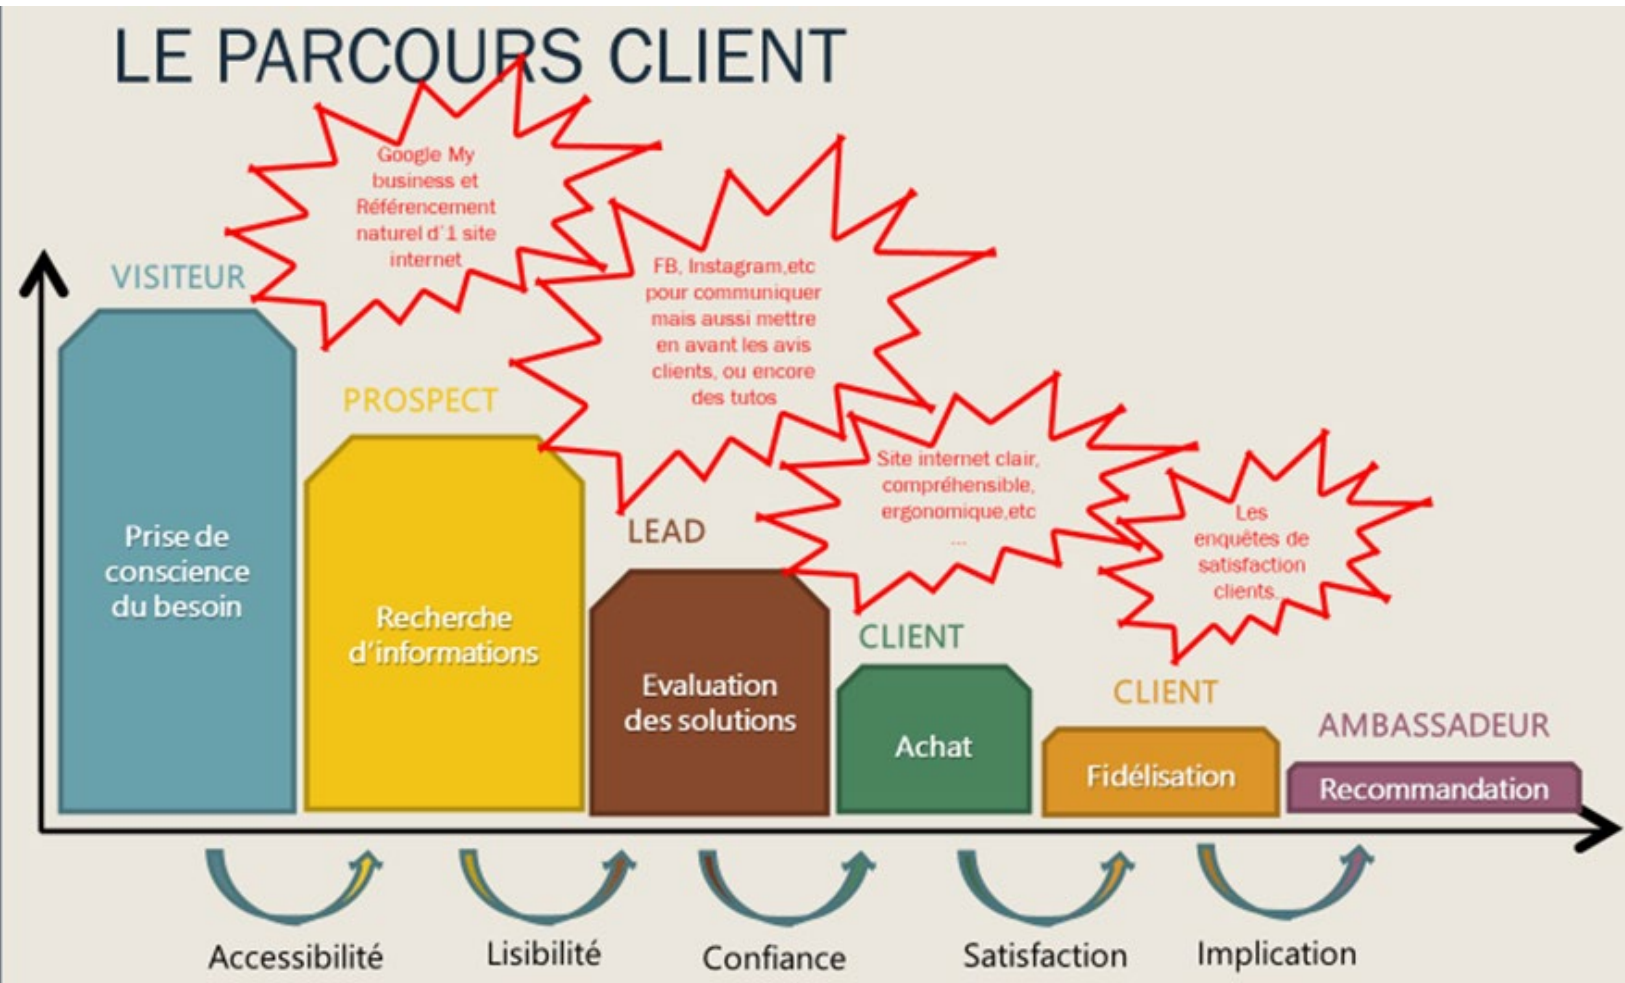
LE PARCOURS CLIENT

Google My business et Référencement naturel d'1 site internet

FB, Instagram,etc pour communiquer mais aussi mettre en avant les avis clients, ou encore des tutos

Site internet clair, compréhensible, ergonomique,etc ...

Les enquêtes de satisfaction clients...

VISITEUR

Prise de conscience du besoin

PROSPECT

Recherche d'informations

LEAD

Evaluation des solutions

CLIENT

Achat

CLIENT

Fidélisation

AMBASSADEUR

Recommandation

Accessibilité

Lisibilité

Confiance

Satisfaction

Implication